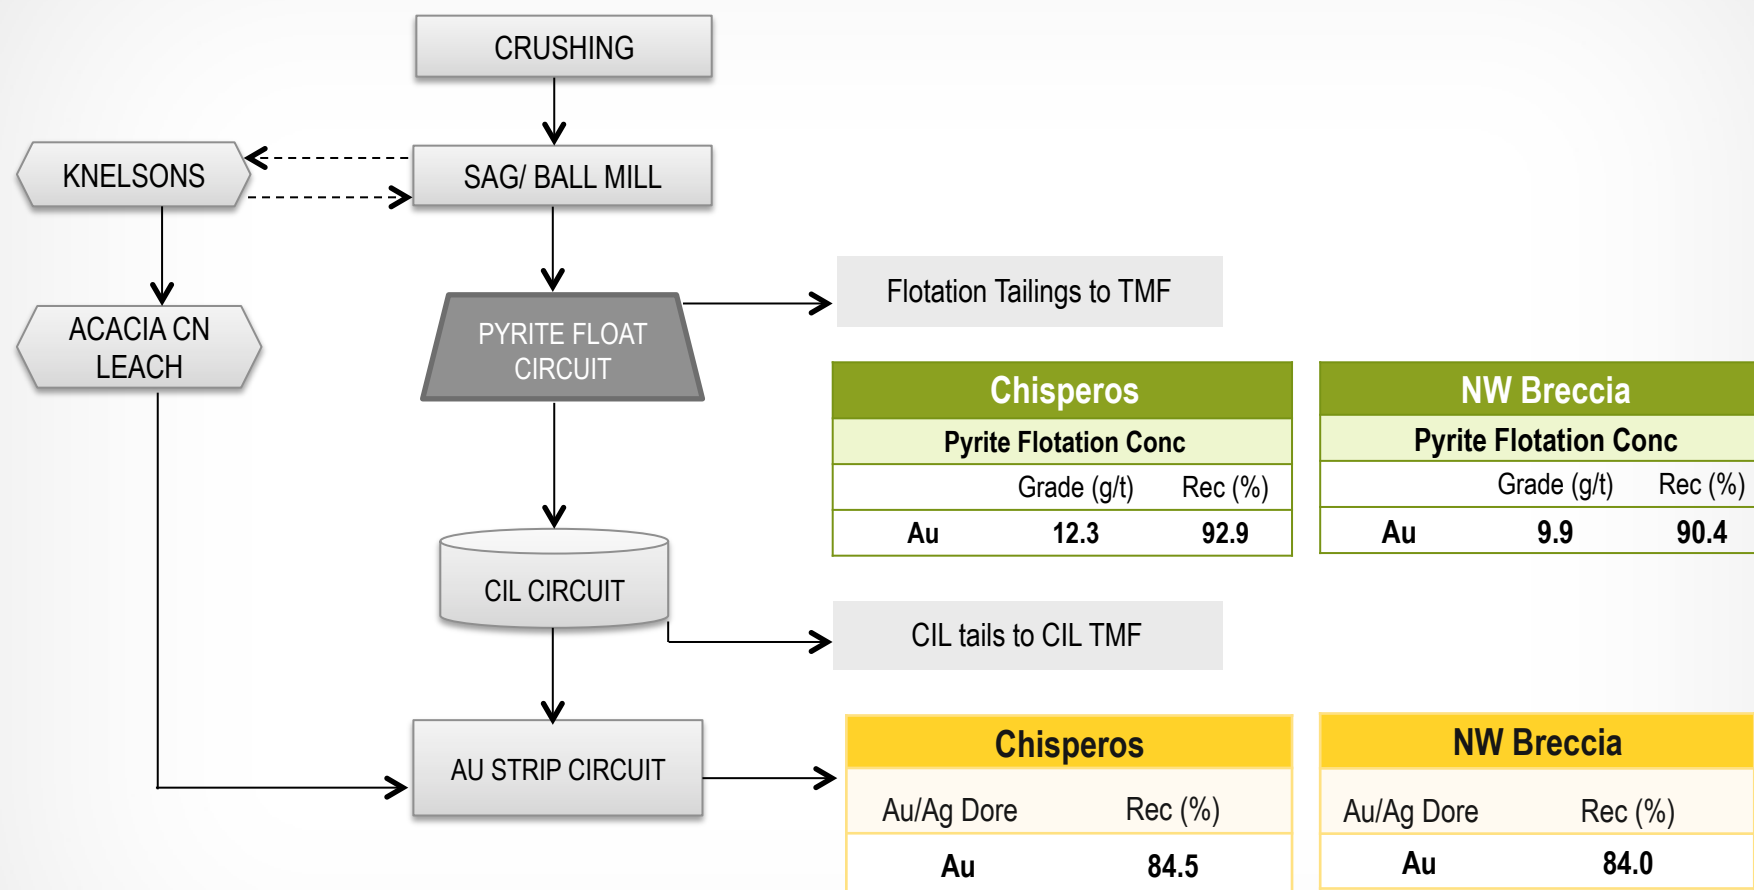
CRUSHING

KNELSONS

SAG/ BALL MILL

ACACIA CN LEACH

PYRITE FLOAT CIRCUIT

Flotation Tailings to TMF

| Chisperos | | |
|---|---|---|
| Pyrite Flotation Conc | | |
| | Grade (g/t) | Rec (%) |
| Au | 12.3 | 92.9 |

| NW Breccia | | |
|---|---|---|
| Pyrite Flotation Conc | | |
| | Grade (g/t) | Rec (%) |
| Au | 9.9 | 90.4 |

CIL CIRCUIT

CIL tails to CIL TMF

AU STRIP CIRCUIT

| Chisperos | |
|---|---|
| Au/Ag Dore | Rec (%) |
| Au | 84.5 |

| NW Breccia | |
|---|---|
| Au/Ag Dore | Rec (%) |
| Au | 84.0 |